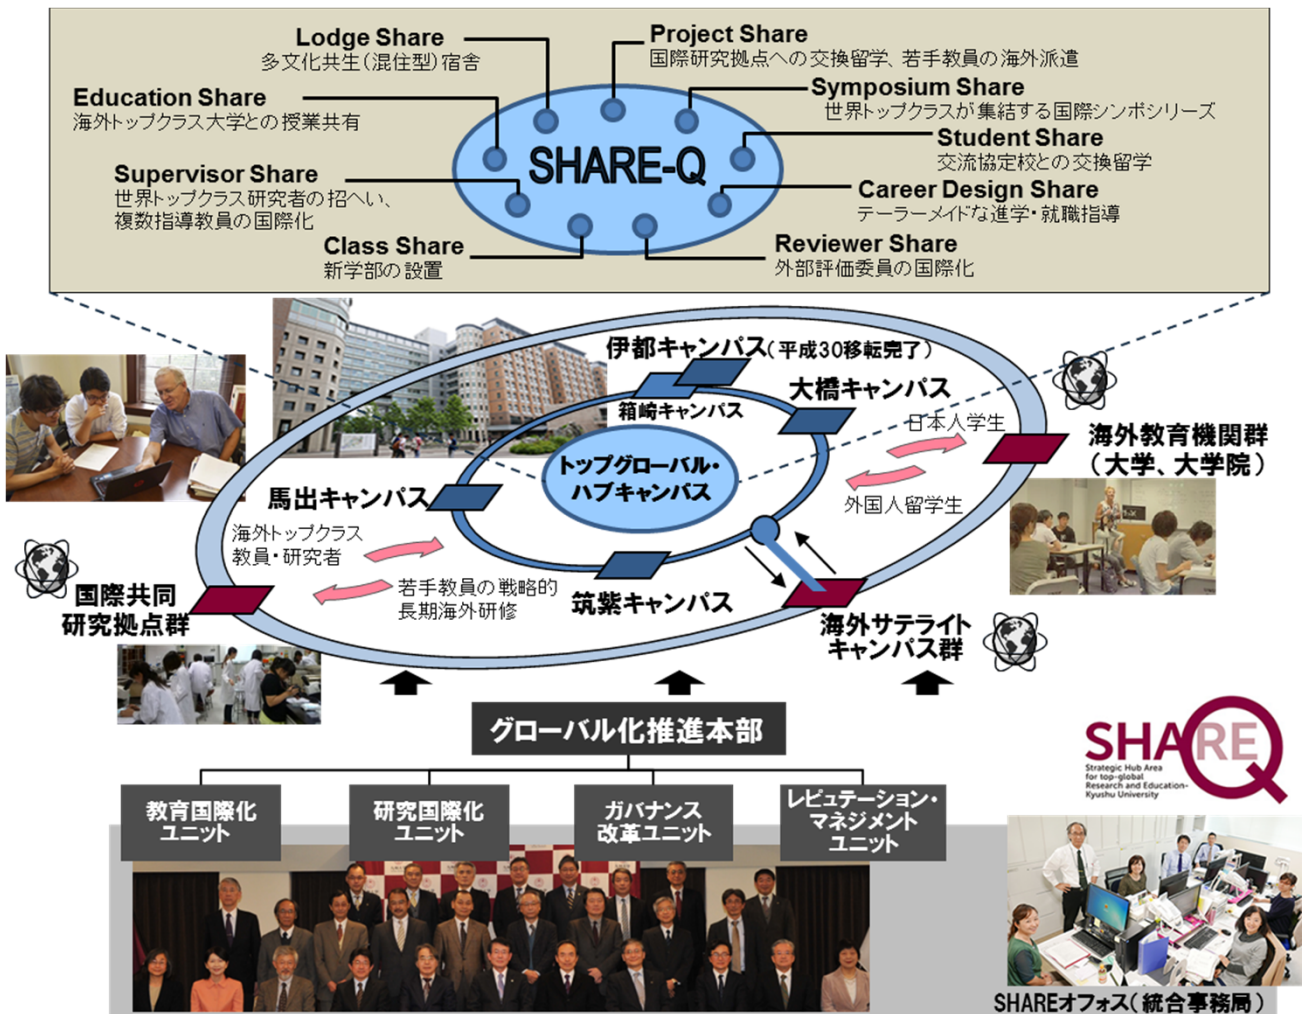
Lodge Share
多文化共生(混住型)宿舎

Project Share
国際研究拠点への交換留学、若手教員の海外派遣

Education Share
海外トップクラス大学との授業共有

Symposium Share
世界トップクラスが集結する国際シンポシリーズ

SHARE-Q

Student Share
交流協定校との交換留学

Supervisor Share
世界トップクラス研究者の招へい、複数指導教員の国際化

Career Design Share
テーラーメイドな進学・就職指導

Class Share
新学部の設置

Reviewer Share
外部評価委員の国際化

伊都キャンパス(平成30移転完了)

大橋キャンパス

箱崎キャンパス

トップグローバル・ハブキャンパス

日本人学生

海外教育機関群(大学、大学院)

外国人留学生

馬出キャンパス

海外トップクラス教員・研究者

若手教員の戦略的長期海外研修

国際共同研究拠点群

筑紫キャンパス

海外サテライトキャンパス群

グローバル化推進本部

教育国際化ユニット

研究国際化ユニット

ガバナンス改革ユニット

レピュテーション・マネジメントユニット

SHARE-Q
Strategic Hub Area for top-global Research and Education-Kyushu University

SHAREオフィス(統合事務局)